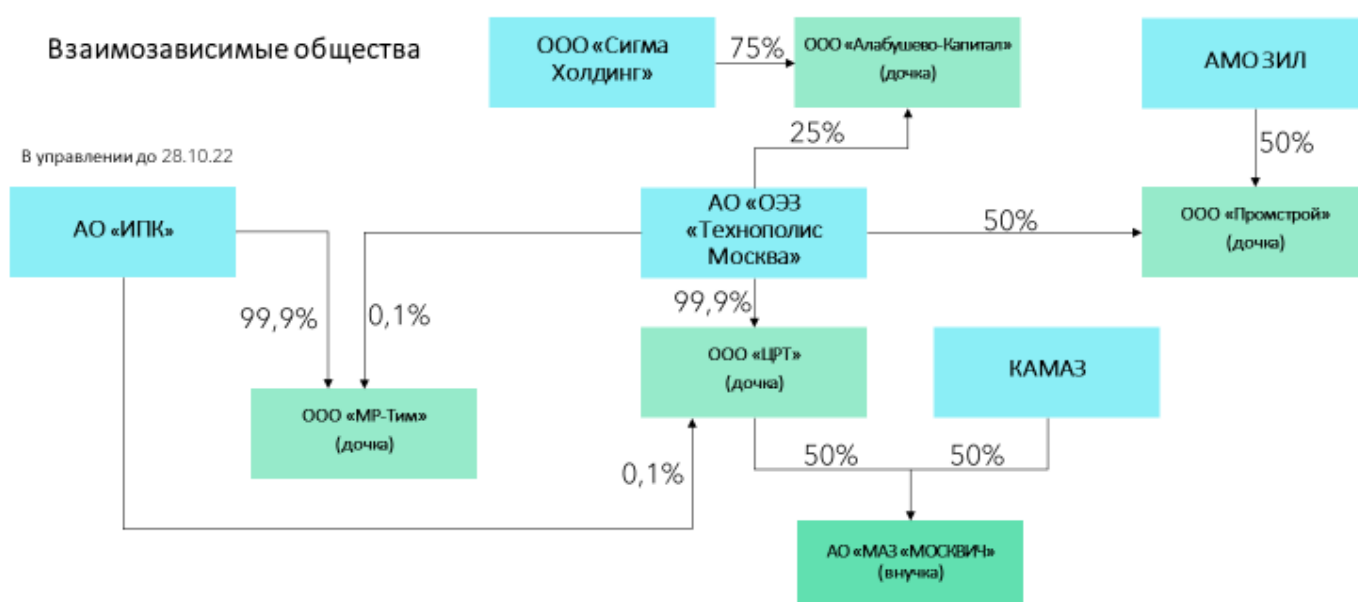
Взаимозависимые общества

ООО «Сигма Холдинг»

75%

ООО «Алабушево-Капитал» (дочка)

АМО ЗИЛ

25%

50%

В управлении до 28.10.22

АО «ИПК»

АО «ОЭЗ «Технополис Москва»

50%

ООО «Промстрой» (дочка)

99,9%

99,9%

0,1%

ООО «ЦРТ» (дочка)

КАМАЗ

ООО «МР-Тим» (дочка)

0,1%

50%

50%

АО «МАЗ «МОСКВИЧ» (внучка)